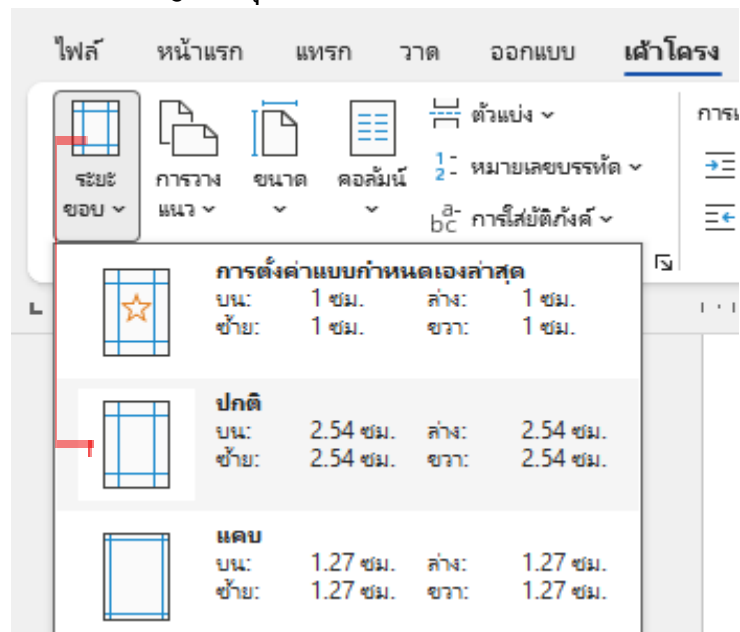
ไฟล์ หน้าแรก แทรก วาด ออกแบบ เค้าโครง

ระยะขอบ การวางแนว ขนาด คอลัมน์ ตัวแบ่ง หมายเลขบรรทัด การใส่ยัติภังค์ การเ

การตั้งค่าแบบกำหนดเองล่าสุด
บน: 1 ซม. ล่าง: 1 ซม.
ซ้าย: 1 ซม. ขวา: 1 ซม.

ปกติ
บน: 2.54 ซม. ล่าง: 2.54 ซม.
ซ้าย: 2.54 ซม. ขวา: 2.54 ซม.

แคบ
บน: 1.27 ซม. ล่าง: 1.27 ซม.
ซ้าย: 1.27 ซม. ขวา: 1.27 ซม.